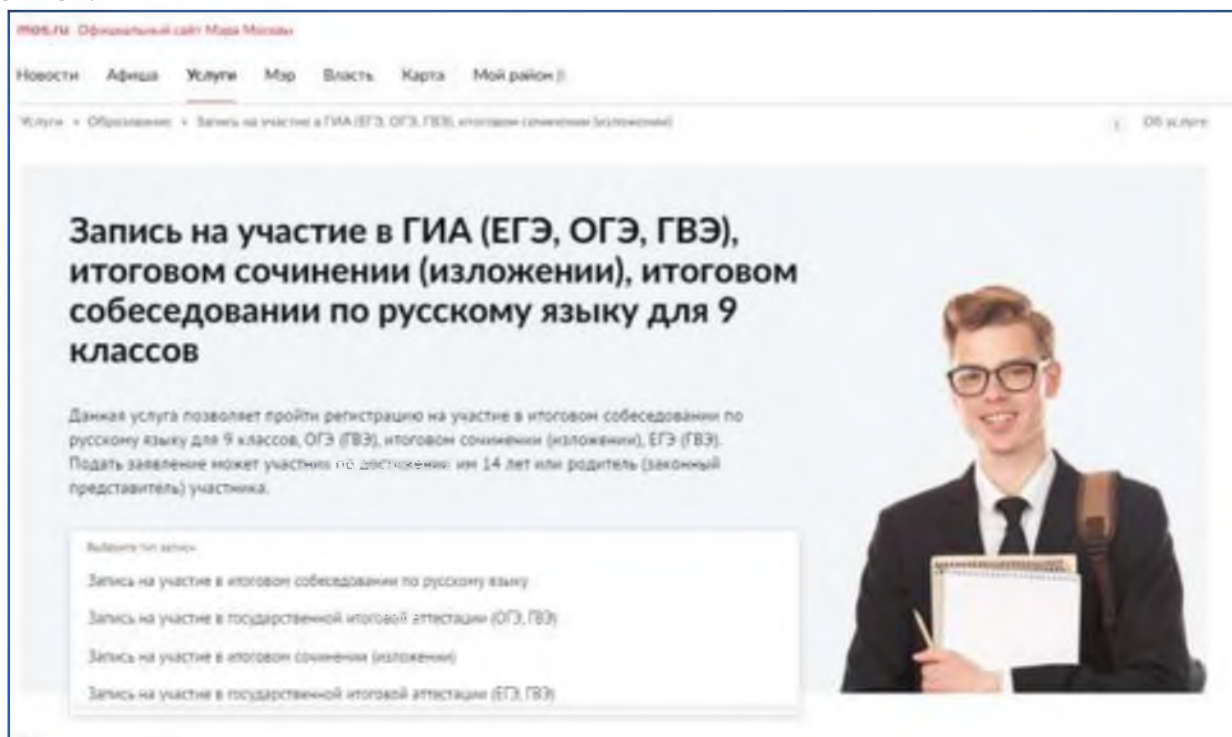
mos.ru Официальный сайт Мэра Москвы

Новости Афиша Услуги Мэр Власть Карта Мой район

Услуги • Образование • Запись на участие в ГИА (ЕГЭ, ОГЭ, ГВЭ), итоговом сочинении (изложении)

Об услуге

Запись на участие в ГИА (ЕГЭ, ОГЭ, ГВЭ), итоговом сочинении (изложении), итоговом собеседовании по русскому языку для 9 классов

Данная услуга позволяет пройти регистрацию на участие в итоговом собеседовании по русскому языку для 9 классов, ОГЭ (ГВЭ), итоговом сочинении (изложении), ЕГЭ (ГВЭ). Подать заявление может участник по достижении им 14 лет или родитель (законный представитель) участника.

Выберите тип записи

Запись на участие в итоговом собеседовании по русскому языку

Запись на участие в государственной итоговой аттестации (ОГЭ, ГВЭ)

Запись на участие в итоговом сочинении (изложении)

Запись на участие в государственной итоговой аттестации (ЕГЭ, ГВЭ)